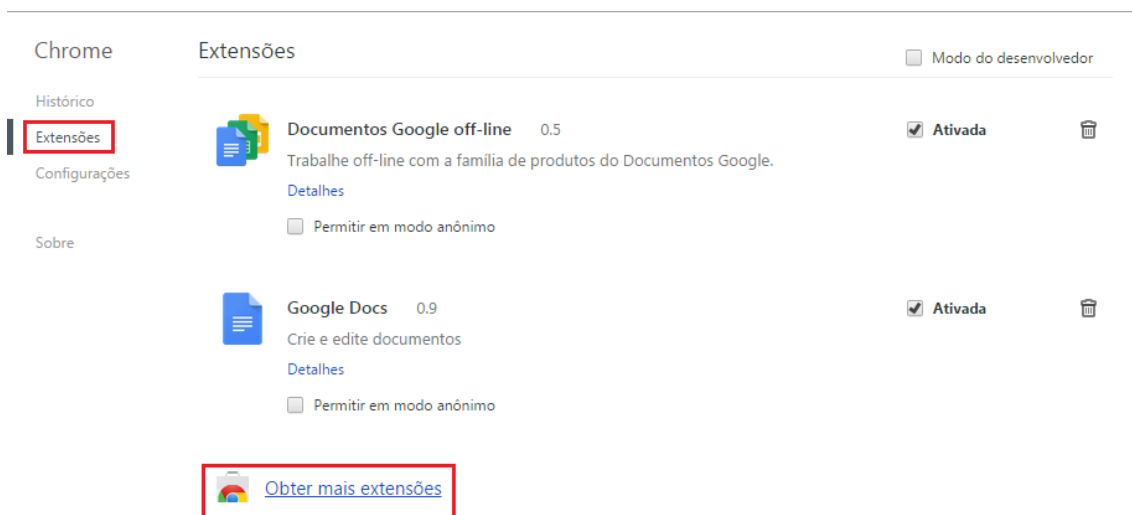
Chrome

Histórico

Extensões

Configurações

Sobre

Extensões

Modo do desenvolvedor

Documentos Google off-line 0.5

Trabalhe off-line com a família de produtos do Documentos Google.

Detalhes

Permitir em modo anônimo

Ativada

Google Docs 0.9

Crie e edite documentos

Detalhes

Permitir em modo anônimo

Ativada

Obter mais extensões